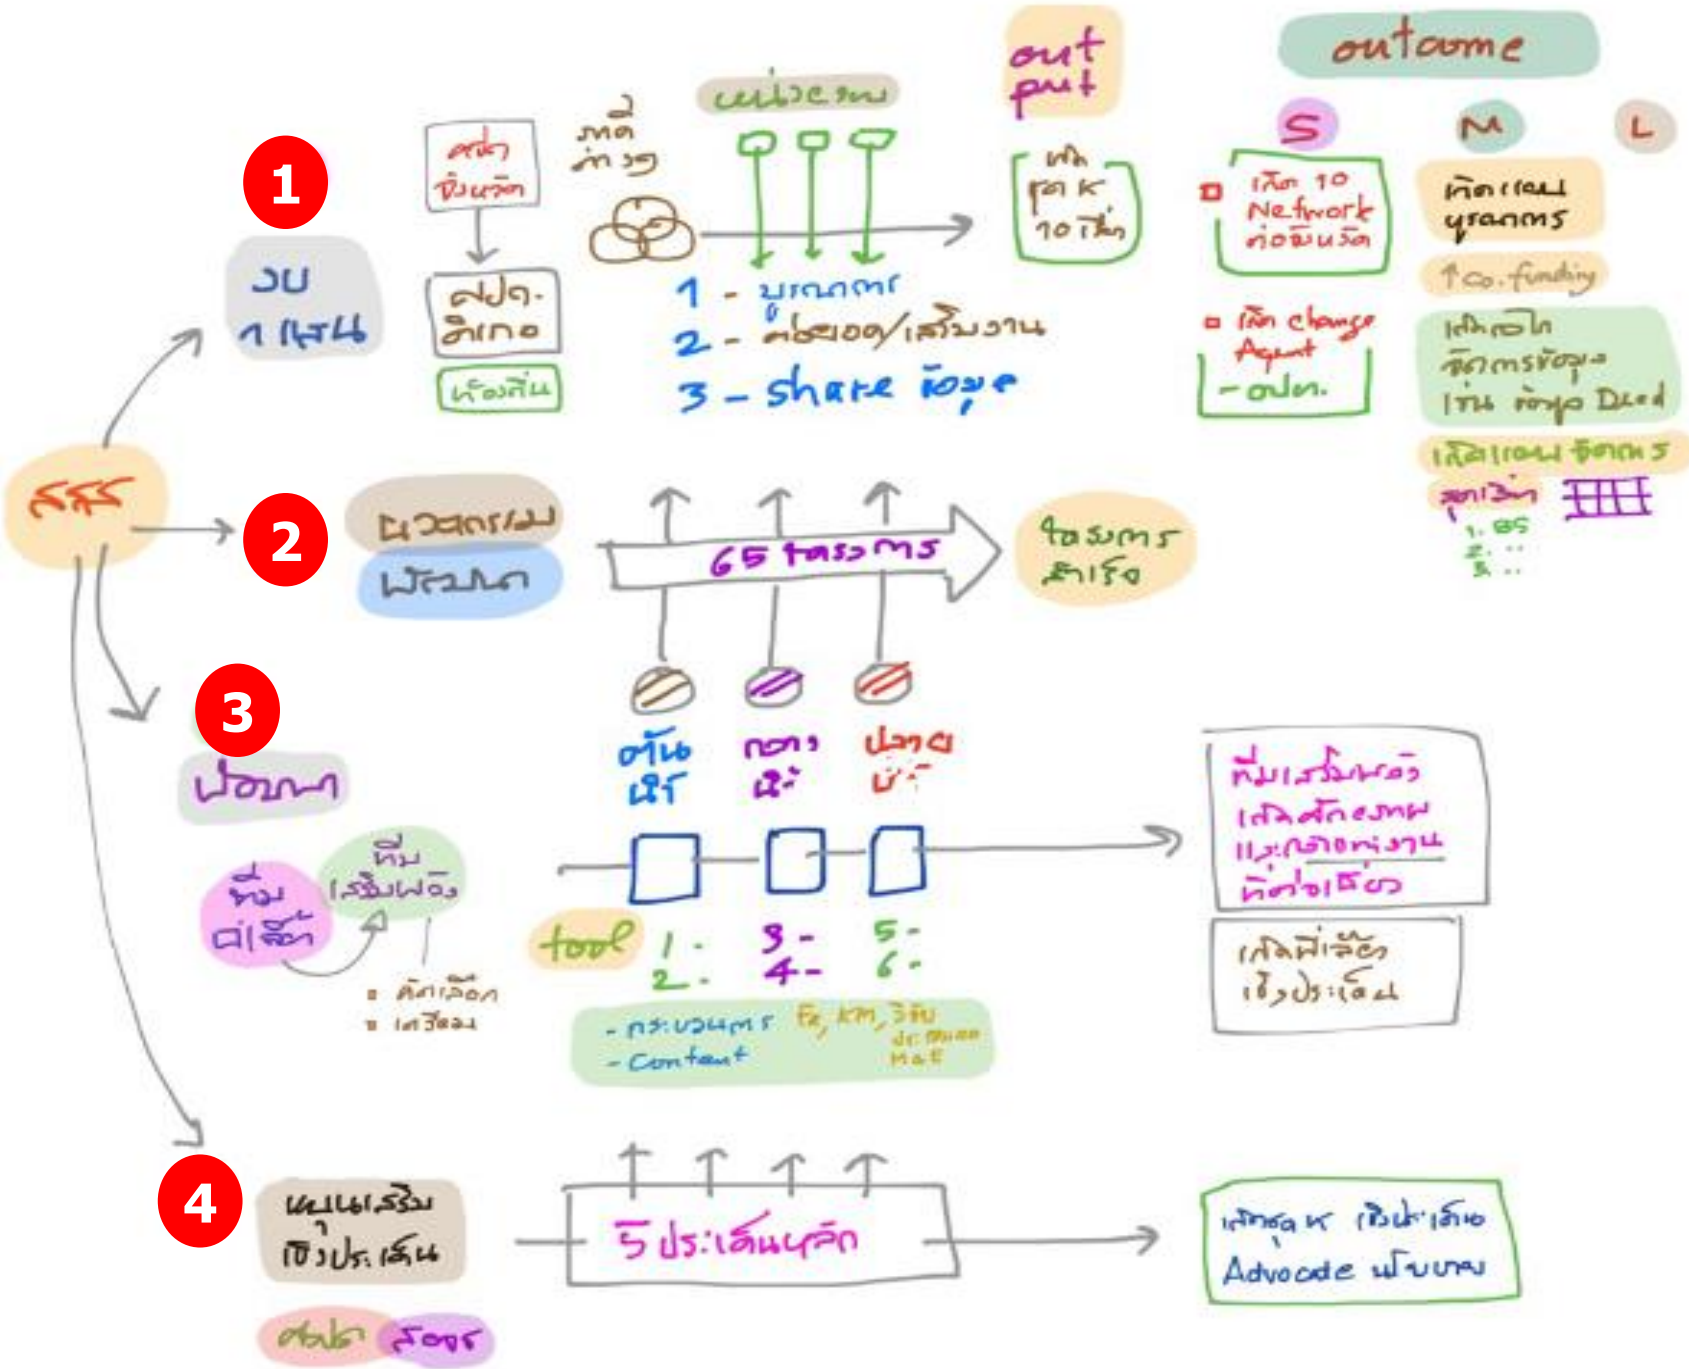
out put

outcome

S M L

1

งบ 1 แสน

ศูนย์ จังหวัด

สปจ. ภาค

ห้องสิ้น

ภาคี ต่างๆ

เครือข่าย

1 - บูรณาการ
2 - ต่อยอด/เสริมงาน
3 - share ข้อมูล

เกิด ภาค 10 ศูนย์

▫ เกิด 10 Network ท้องถิ่นจังหวัด

▫ เกิด change Agent - อปท.

เกิดแผน บูรณาการ

↑co.funding

เกิดการ จัดการข้อมูล เช่น ข้อมูล Dead

เกิดแผน จัดการ

สุขภาวะ

1. ยส
2. ..
3. ..

สสส

2

นวัตกรรม

พัฒนา

65 กระบวนการ

ข้อมูลการ สำเร็จ

3

ป้อนภา

ต้นน้ำ

กลาง น้ำ

ปลาย น้ำ

ทีม เสริมพลัง

ทีม พี่เลี้ยง

▫ คัดเลือก
▫ เตรียม

tool 1. 3 - 5 -
2. 4 - 6 -

- กระบวนการ Fa, KM, วิจัย
- Content ประเมิน M&E

ทีมเสริมพลัง เกิดศักยภาพ และต่อยอดงาน ที่ต่อเนื่อง

เกิดพี่เลี้ยง เชิงประเด็น

4

แผนเสริม เชิงประเด็น

ศูนย์ สื่อฯ

5 ประเด็นหลัก

เกิดชุด K เชิงประเด็น Advocate นโยบาย